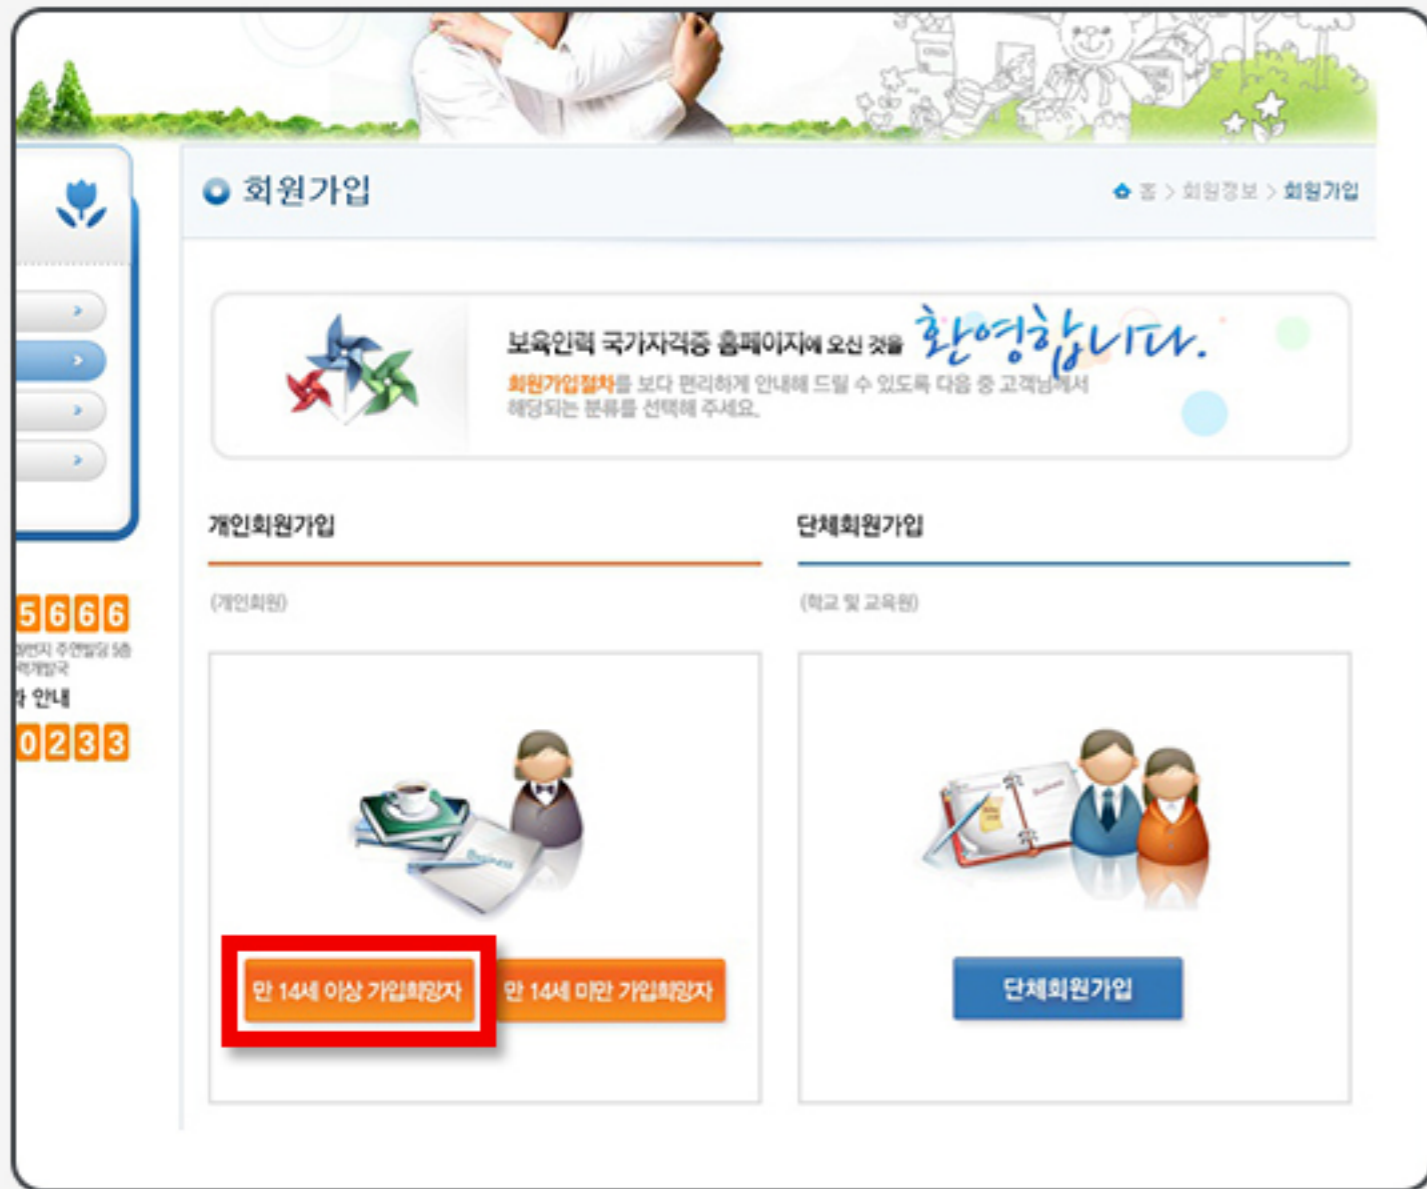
회원가입

홈 > 회원정보 > 회원가입

보육인력 국가자격증 홈페이지에 오신 것을 환영합니다.

회원가입절차를 보다 편리하게 안내해 드릴 수 있도록 다음 중 고객님께서 해당되는 분류를 선택해 주세요.

개인회원가입

(개인회원)

만 14세 이상 가입희망자

만 14세 미만 가입희망자

단체회원가입

(학교 및 교육원)

단체회원가입

5666

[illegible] 주연빌딩 5층

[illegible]개발국

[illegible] 안내

0233